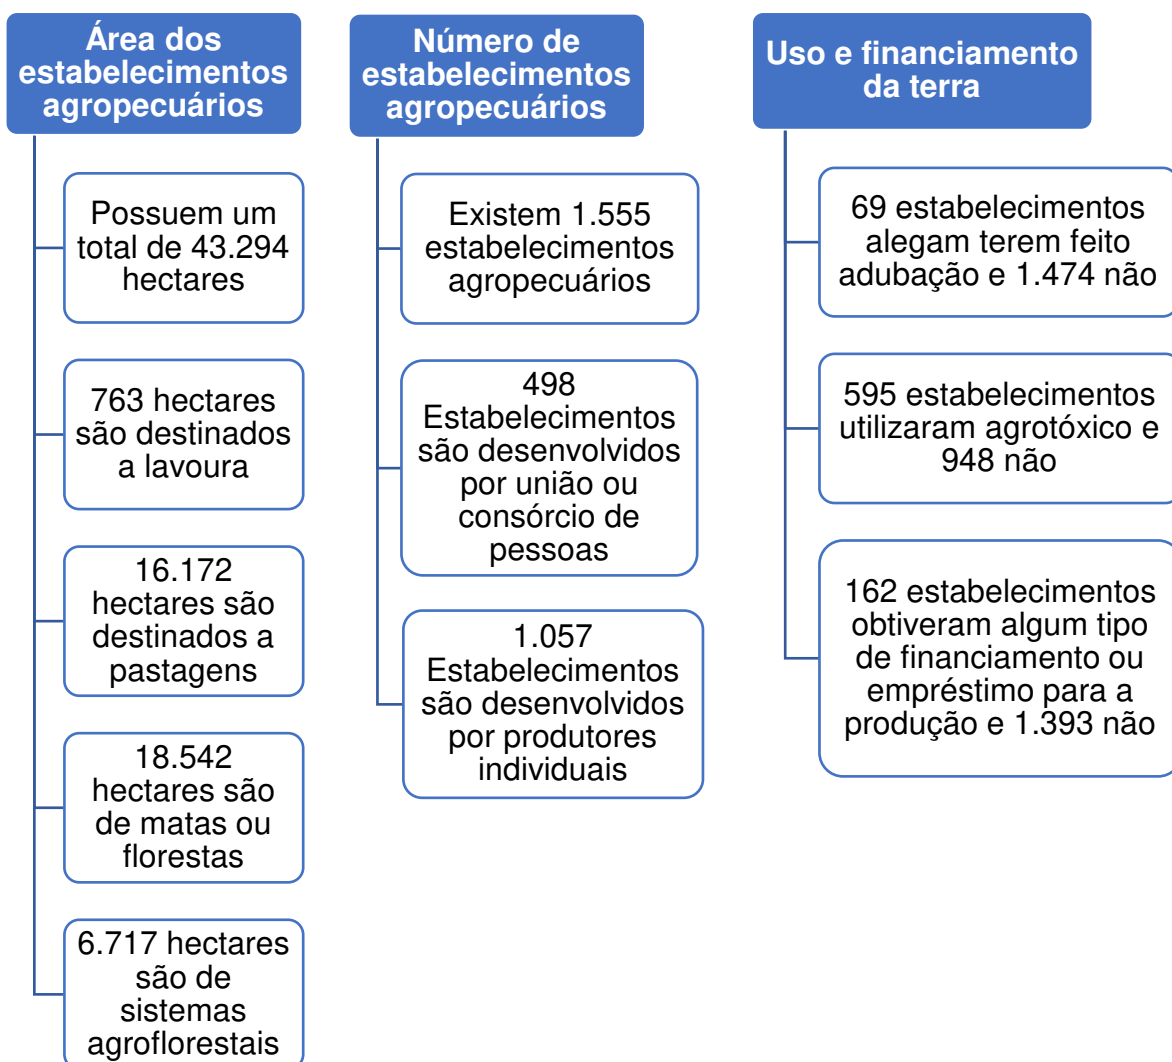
Área dos estabelecimentos agropecuários

Possuem um total de 43.294 hectares

763 hectares são destinados a lavoura

16.172 hectares são destinados a pastagens

18.542 hectares são de matas ou florestas

6.717 hectares são de sistemas agroflorestais

Número de estabelecimentos agropecuários

Existem 1.555 estabelecimentos agropecuários

498 Estabelecimentos são desenvolvidos por união ou consórcio de pessoas

1.057 Estabelecimentos são desenvolvidos por produtores individuais

Uso e financiamento da terra

69 estabelecimentos alegam terem feito adubação e 1.474 não

595 estabelecimentos utilizaram agrotóxico e 948 não

162 estabelecimentos obtiveram algum tipo de financiamento ou empréstimo para a produção e 1.393 não